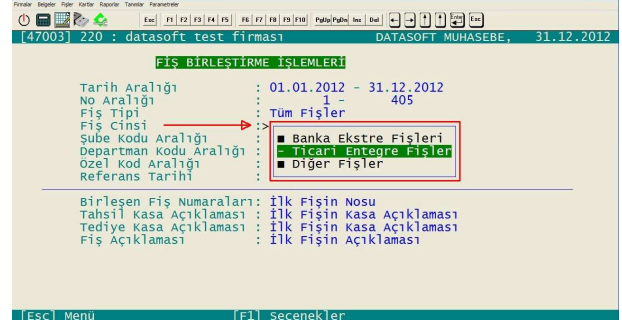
Firmalar Belgeler Fişler Kartlar Raporlar Tanımlar Parametreler

Esc F1 F2 F3 F4 F5 F6 F7 F8 F9 F10 PgUp PgDn Ins Del Esc

[47003] 220 : datasoft test firması DATASOFT MUHASEBE, 31.12.2012

FİŞ BİRLEŞTİRME İŞLEMLERİ

Tarih Aralığı : 01.01.2012 - 31.12.2012
No Aralığı : 1 - 405
Fiş Tipi : Tüm Fişler
Fiş Cinsi :>
Şube Kodu Aralığı :
Departman Kodu Aralığı :
Özel Kod Aralığı :
Referans Tarihi :

■ Banka Ekstre Fişleri
- Ticari Entegre Fişler
■ Diğer Fişler

Birleşen Fiş Numaraları: İlk Fişin Nosu
Tahsil Kasa Açıklaması : İlk Fişin Kasa Açıklaması
Tediye Kasa Açıklaması : İlk Fişin Kasa Açıklaması
Fiş Açıklaması : İlk Fişin Açıklaması

[Esc] Menü [F1] Seçenekler